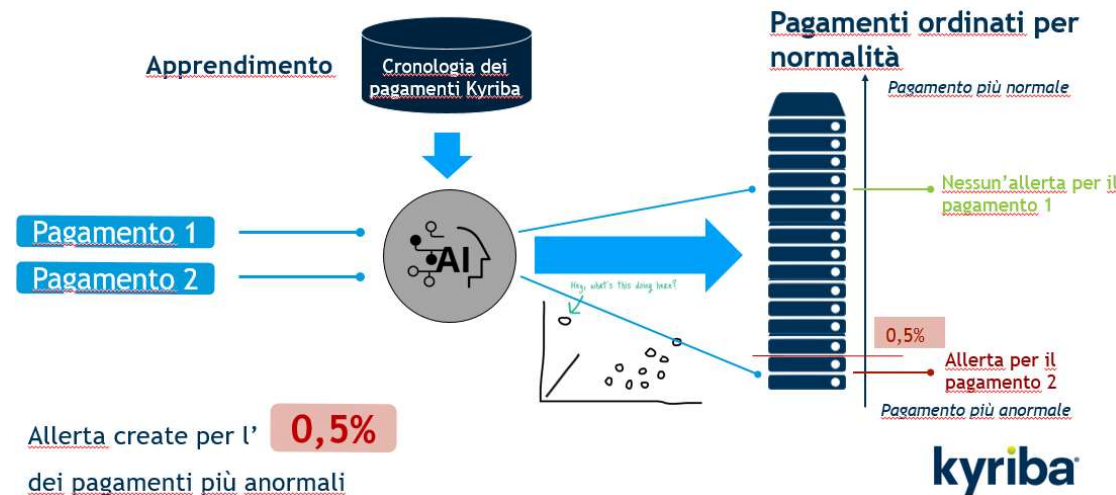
Apprendimento

Cronologia dei pagamenti Kyriba

Pagamenti ordinati per normalità

Pagamento più normale

Pagamento 1

Pagamento 2

AI

Nessun'allerta per il pagamento 1

Hey, what's this doing here?

0,5%

Allerta per il pagamento 2

Pagamento più anormale

Allerta create per l' 0,5%

dei pagamenti più anormali

kyriba